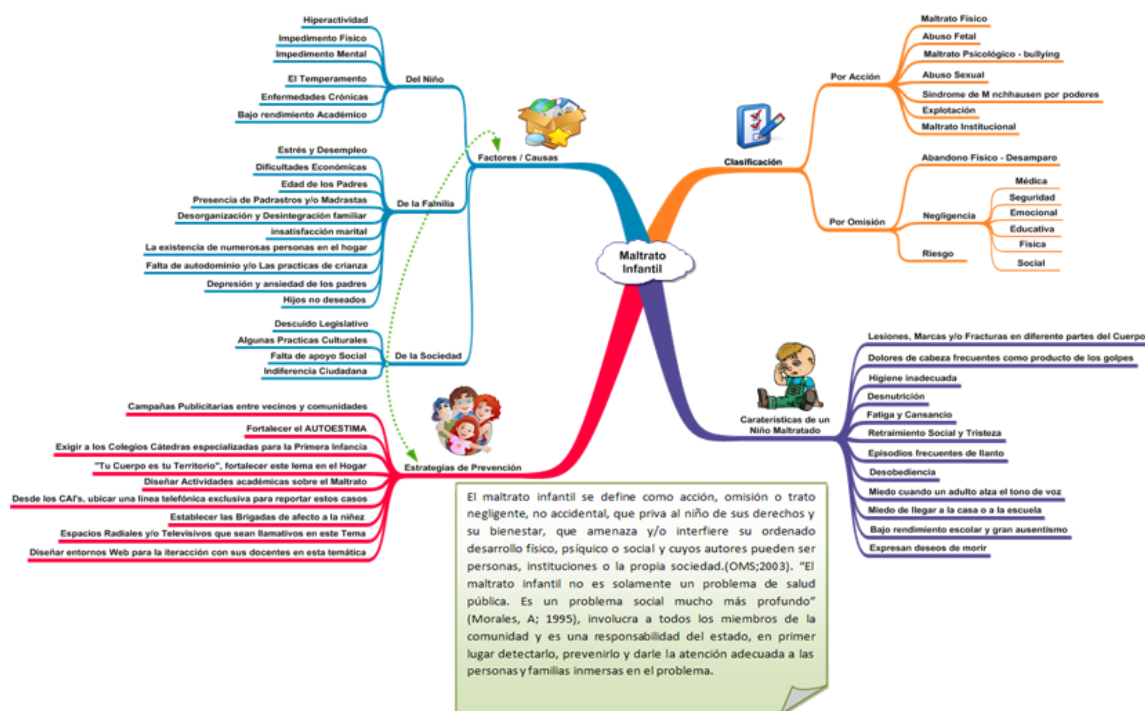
Maltrato Infantil

Factores / Causas

Del Niño
Hiperactividad
Impedimento Físico
Impedimento Mental
El Temperamento
Enfermedades Crónicas
Bajo rendimiento Académico

De la Familia
Estrés y Desempleo
Dificultades Económicas
Edad de los Padres
Presencia de Padrastros y/o Madrastas
Desorganización y Desintegración familiar
insatisfacción marital
La existencia de numerosas personas en el hogar
Falta de autodominio y/o Las practicas de crianza
Depresión y ansiedad de los padres
Hijos no deseados

De la Sociedad
Descuido Legislativo
Algunas Practicas Culturales
Falta de apoyo Social
Indiferencia Ciudadana

Estrategias de Prevención
Campañas Publicitarias entre vecinos y comunidades
Fortalecer el AUTOESTIMA
Exigir a los Colegios Cátedras especializadas para la Primera Infancia
"Tu Cuerpo es tu Territorio", fortalecer este lema en el Hogar
Diseñar Actividades académicas sobre el Maltrato
Desde los CAI's, ubicar una línea telefónica exclusiva para reportar estos casos
Establecer las Brigadas de afecto a la niñez
Espacios Radiales y/o Televisivos que sean llamativos en este Tema
Diseñar entornos Web para la iteracción con sus docentes en esta temática

Clasificación

Por Acción
Maltrato Físico
Abuso Fetal
Maltrato Psicológico - bullying
Abuso Sexual
Síndrome de M nchhausen por poderes
Explotación
Maltrato Institucional

Por Omisión
Abandono Físico - Desamparo
Negligencia
Médica
Seguridad
Emocional
Educativa
Física
Social
Riesgo

Carateristicas de un Niño Maltratado
Lesiones, Marcas y/o Fracturas en diferente partes del Cuerpo
Dolores de cabeza frecuentes como producto de los golpes
Higiene inadecuada
Desnutrición
Fatiga y Cansancio
Retraimiento Social y Tristeza
Episodios frecuentes de llanto
Desobediencia
Miedo cuando un adulto alza el tono de voz
Miedo de llegar a la casa o a la escuela
Bajo rendimiento escolar y gran ausentismo
Expresan deseos de morir

El maltrato infantil se define como acción, omisión o trato negligente, no accidental, que priva al niño de sus derechos y su bienestar, que amenaza y/o interfiere su ordenado desarrollo físico, psíquico o social y cuyos autores pueden ser personas, instituciones o la propia sociedad.(OMS;2003). "El maltrato infantil no es solamente un problema de salud pública. Es un problema social mucho más profundo" (Morales, A; 1995), involucra a todos los miembros de la comunidad y es una responsabilidad del estado, en primer lugar detectarlo, prevenirlo y darle la atención adecuada a las personas y familias inmersas en el problema.